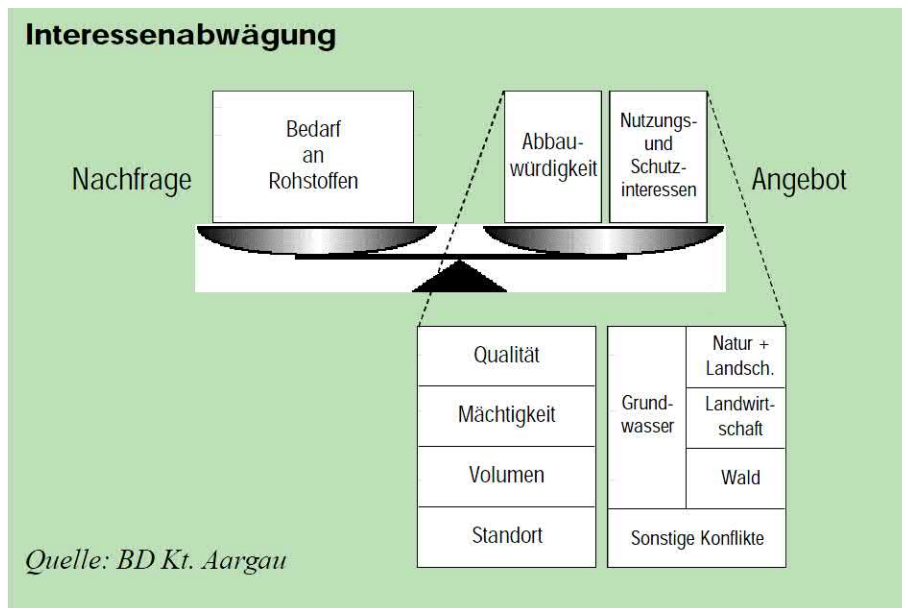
Interessenabwägung

Nachfrage

Bedarf an Rohstoffen

Abbauwürdigkeit

Nutzungs- und Schutzinteressen

Angebot

Qualität

Mächtigkeit

Volumen

Standort

Grundwasser

Natur + Landsch.

Landwirtschaft

Wald

Sonstige Konflikte

Quelle: BD Kt. Aargau